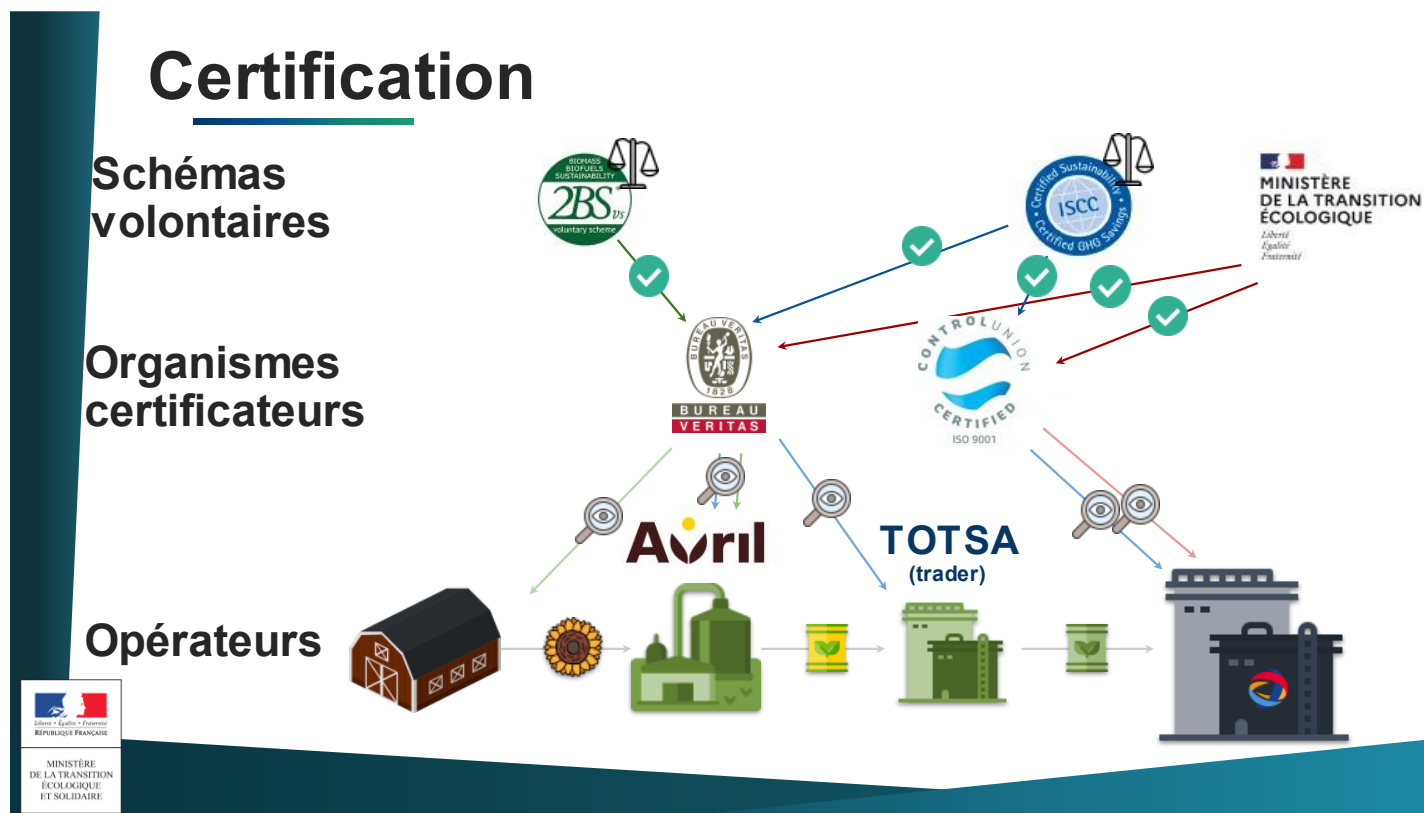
Certification

Schémas volontaires

Organismes certificateurs

Opérateurs

BIOMASS BIOFUELS SUSTAINABILITY 2BSvs voluntary scheme

Certified Sustainability ISCC Certified GHG Savings

MINISTÈRE DE LA TRANSITION ÉCOLOGIQUE
Liberté Égalité Fraternité

BUREAU VERITAS 1828
BUREAU VERITAS

CONTROL UNION CERTIFIED
ISO 9001

Avril

TOTSA
(trader)

Liberté • Égalité • Fraternité
RÉPUBLIQUE FRANÇAISE

MINISTÈRE DE LA TRANSITION ÉCOLOGIQUE ET SOLIDAIRE